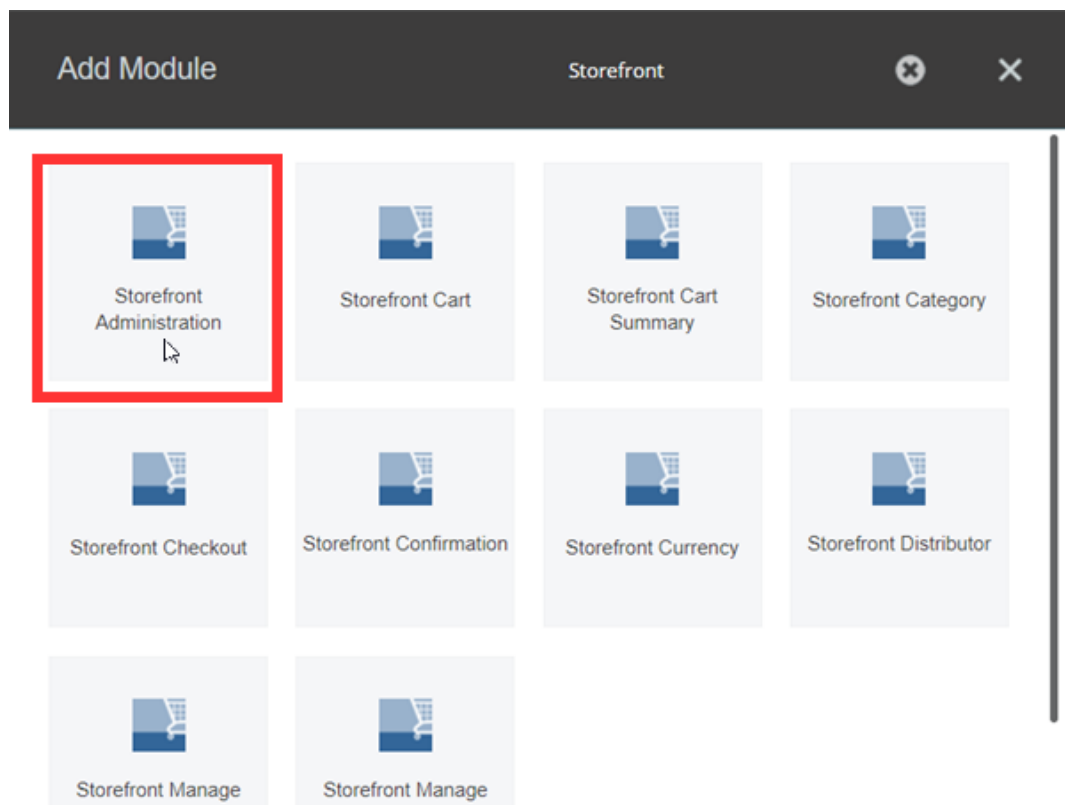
Add Module

Storefront

Storefront Administration

Storefront Cart

Storefront Cart Summary

Storefront Category

Storefront Checkout

Storefront Confirmation

Storefront Currency

Storefront Distributor

Storefront Manage

Storefront Manage